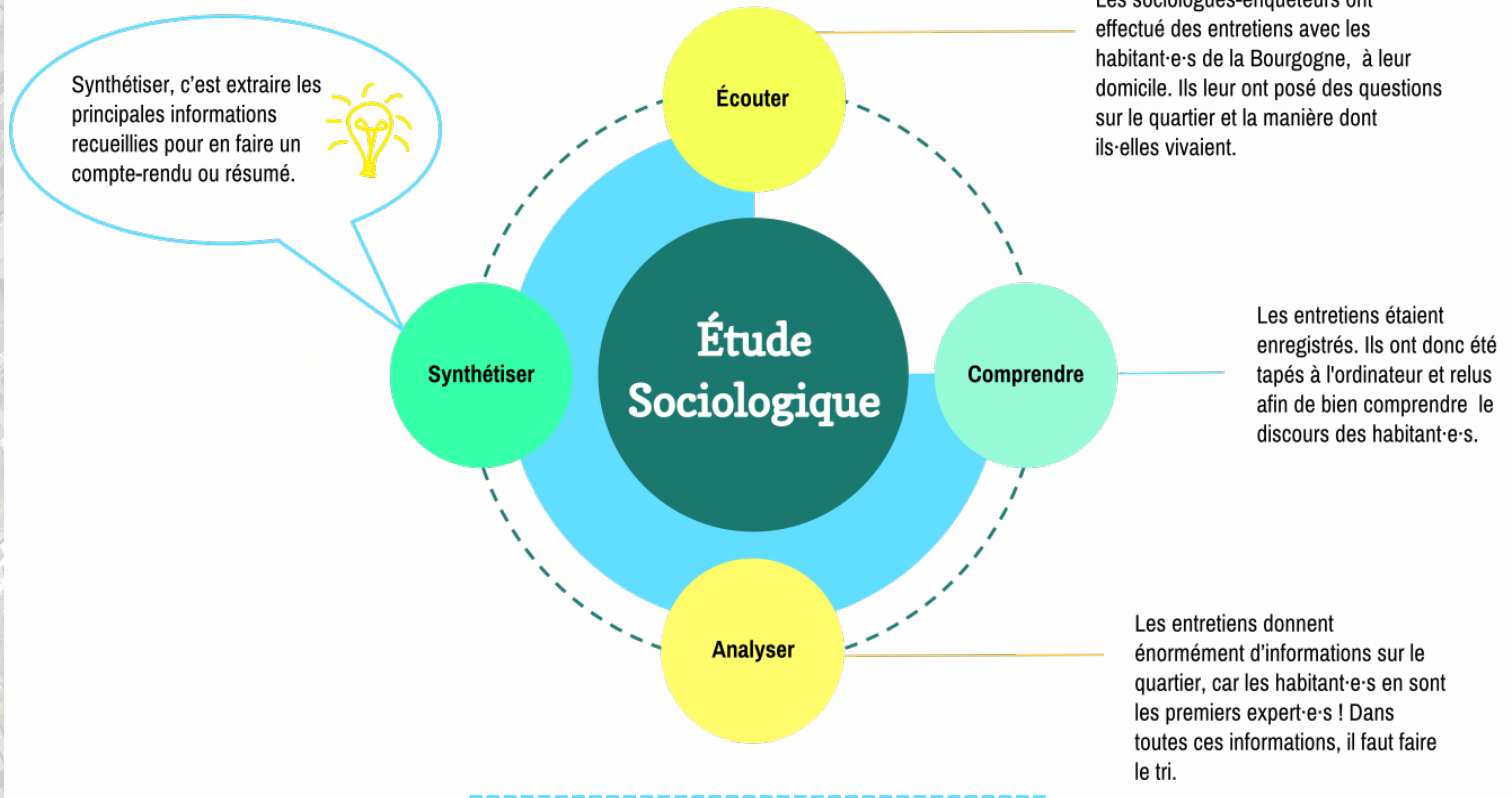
Synthétiser, c'est extraire les principales informations recueillies pour en faire un compte-rendu ou résumé.

Écouter

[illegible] effectué des entretiens avec les habitant·e·s de la Bourgogne, à leur domicile. Ils leur ont posé des questions sur le quartier et la manière dont ils·elles vivaient.

Synthétiser

Étude Sociologique

Comprendre

Les entretiens étaient enregistrés. Ils ont donc été tapés à l'ordinateur et relus afin de bien comprendre le discours des habitant·e·s.

Analyser

Les entretiens donnent énormément d'informations sur le quartier, car les habitant·e·s en sont les premiers expert·e·s ! Dans toutes ces informations, il faut faire le tri.